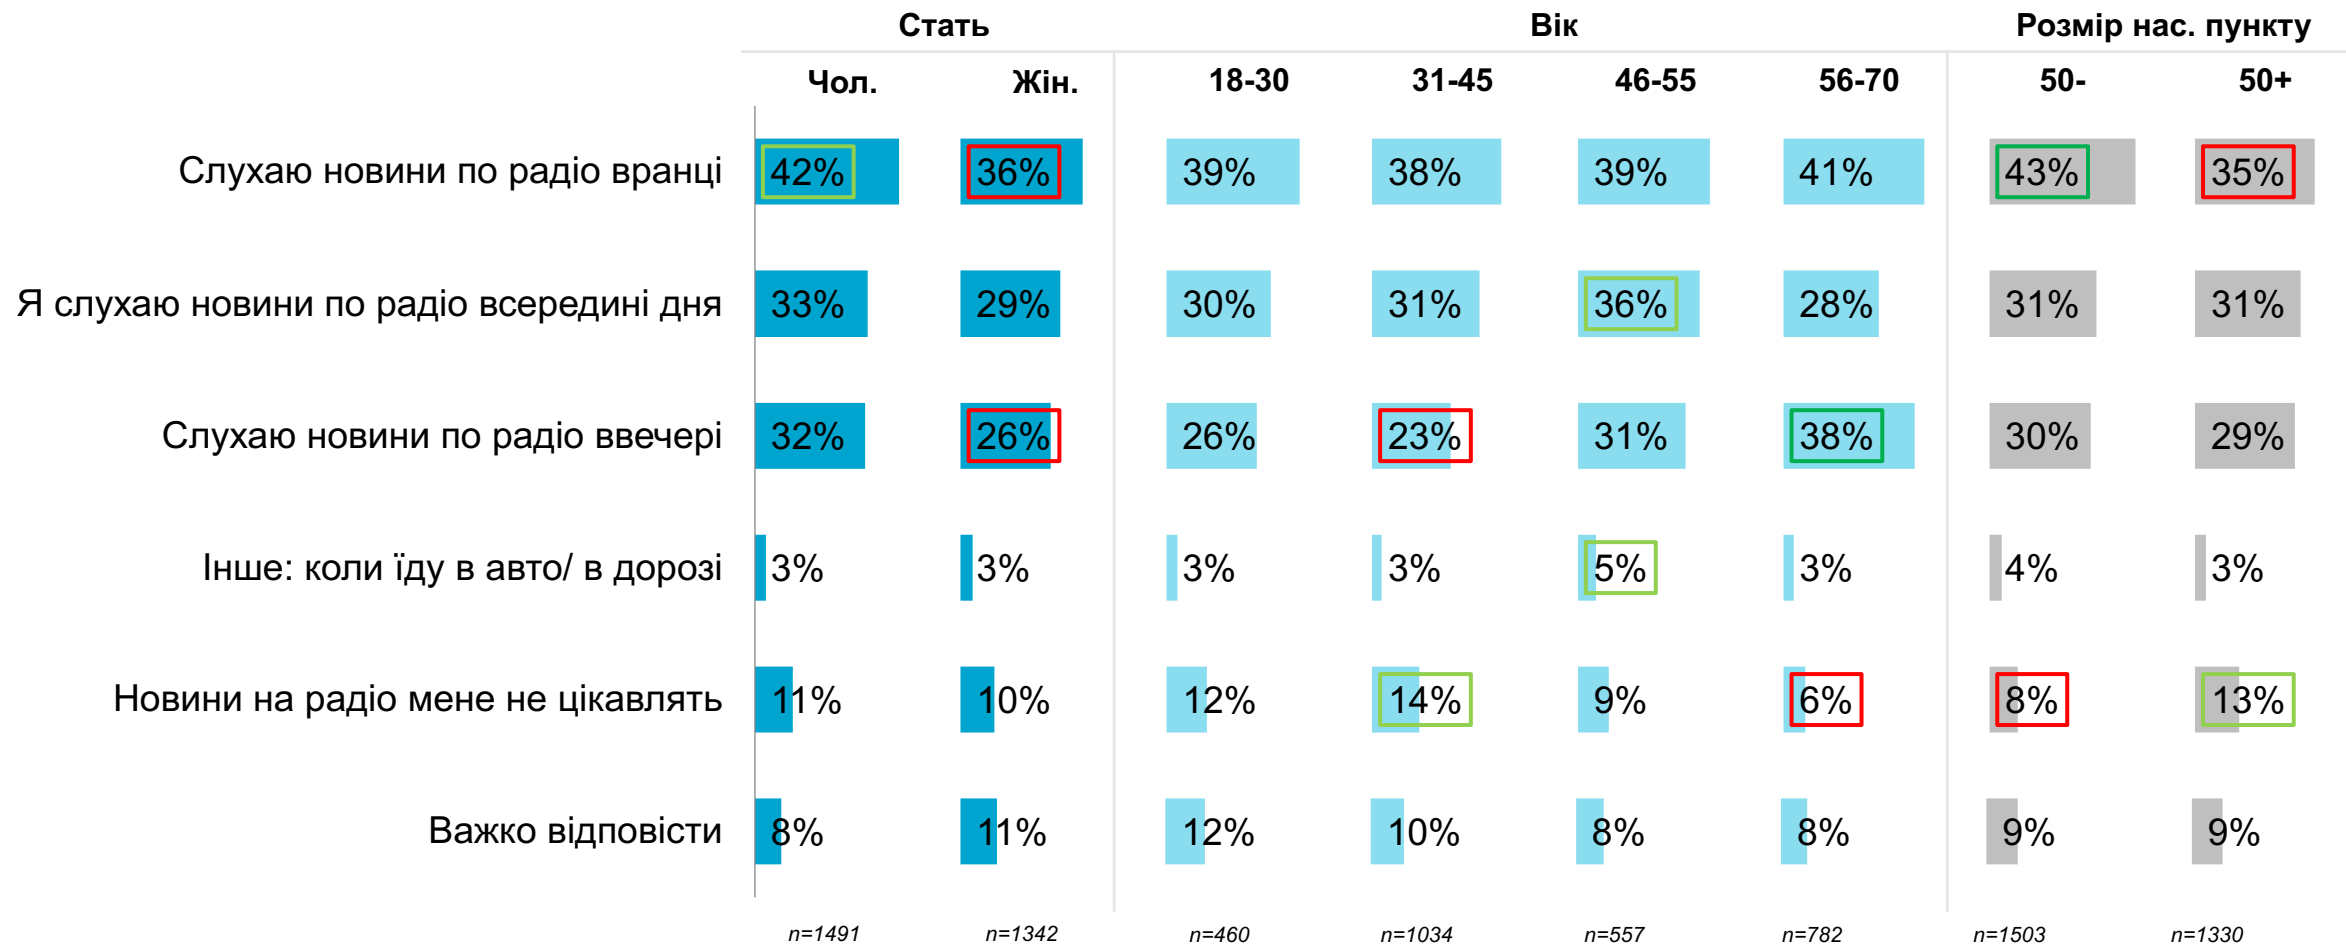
| | Стать | | Вік | | | | Розмір нас. пункту | |
|---|---|---|---|---|---|---|---|---|
| | Чол. | Жін. | 18-30 | 31-45 | 46-55 | 56-70 | 50- | 50+ |
| Слухаю новини по радіо вранці | 42% | 36% | 39% | 38% | 39% | 41% | 43% | 35% |
| Я слухаю новини по радіо всередині дня | 33% | 29% | 30% | 31% | 36% | 28% | 31% | 31% |
| Слухаю новини по радіо ввечері | 32% | 26% | 26% | 23% | 31% | 38% | 30% | 29% |
| Інше: коли їду в авто/ в дорозі | 3% | 3% | 3% | 3% | 5% | 3% | 4% | 3% |
| Новини на радіо мене не цікавлять | 11% | 10% | 12% | 14% | 9% | 6% | 8% | 13% |
| Важко відповісти | 8% | 11% | 12% | 10% | 8% | 8% | 9% | 9% |
| | n=1491 | n=1342 | n=460 | n=1034 | n=557 | n=782 | n=1503 | n=1330 |